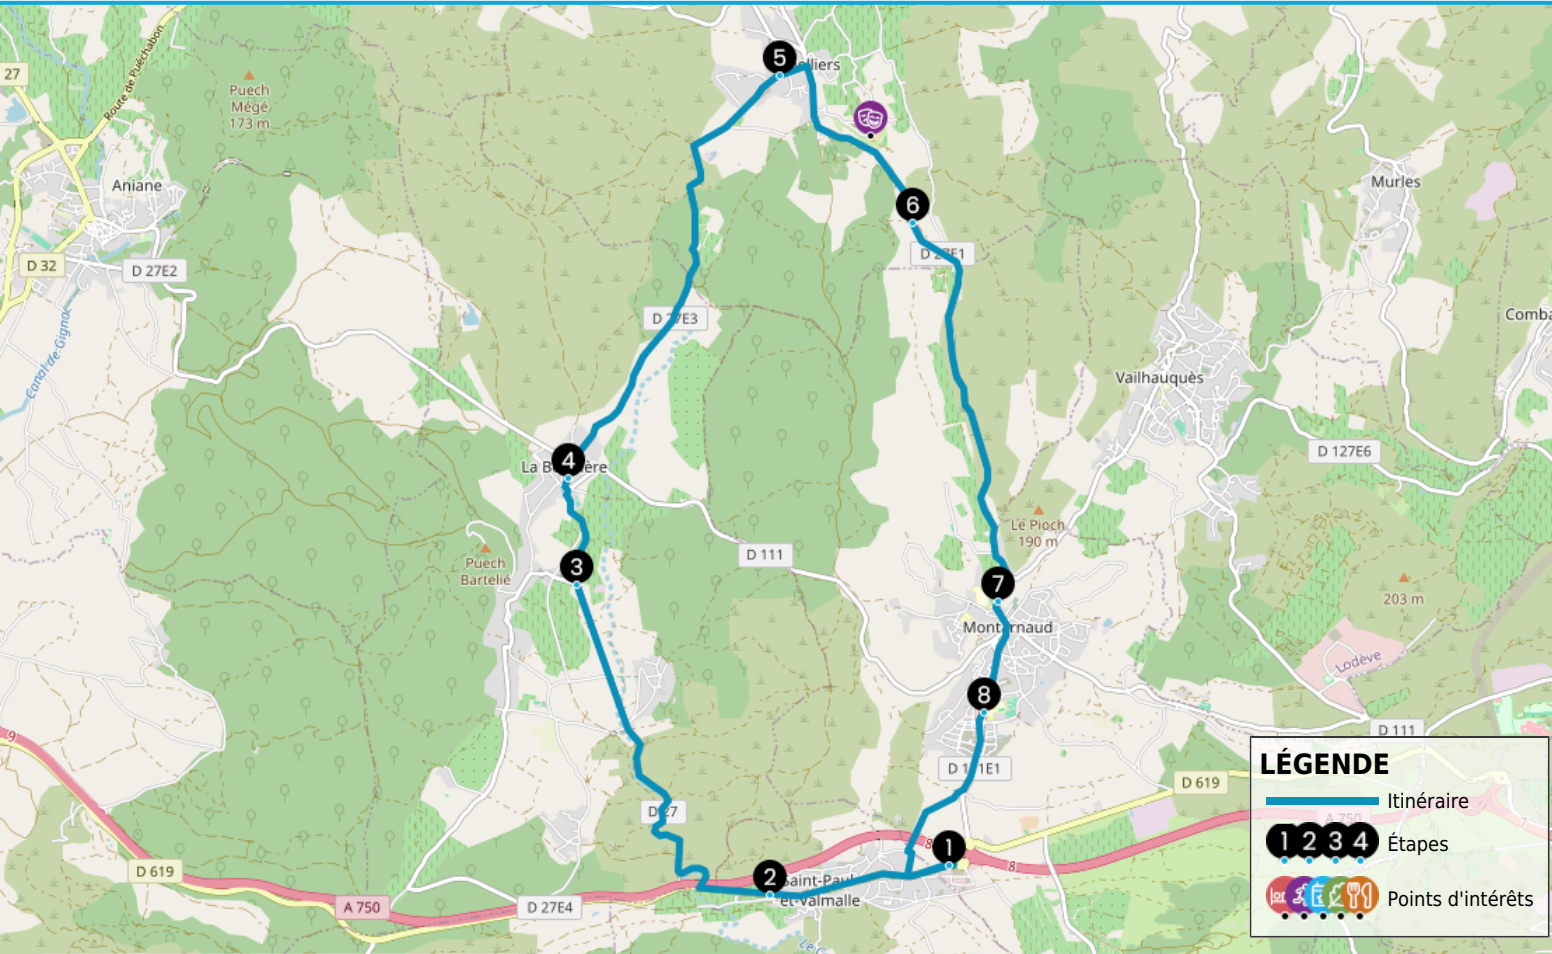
27
Route de Puéchabon
Puech Mégé 173 m
Aniane
D 32
D 27E2
Canal de Gignac
5
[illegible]lliers
6
D 2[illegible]E1
D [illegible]7E3
4
La B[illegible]ère
3
Puech Bartelié
D 111
Murles
Comba
Vailhauquès
D 127E6
Le Pioch 190 m
7
Mont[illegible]rnaud
203 m
Lodève
8
D 1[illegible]1E1
D 111
D 619
D 619
D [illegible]27
2
Saint-Paul-et-Valmalle
1
A 750
D 27E4
A 750
LÉGENDE
Itinéraire
1 2 3 4 Étapes
Points d'intérêts